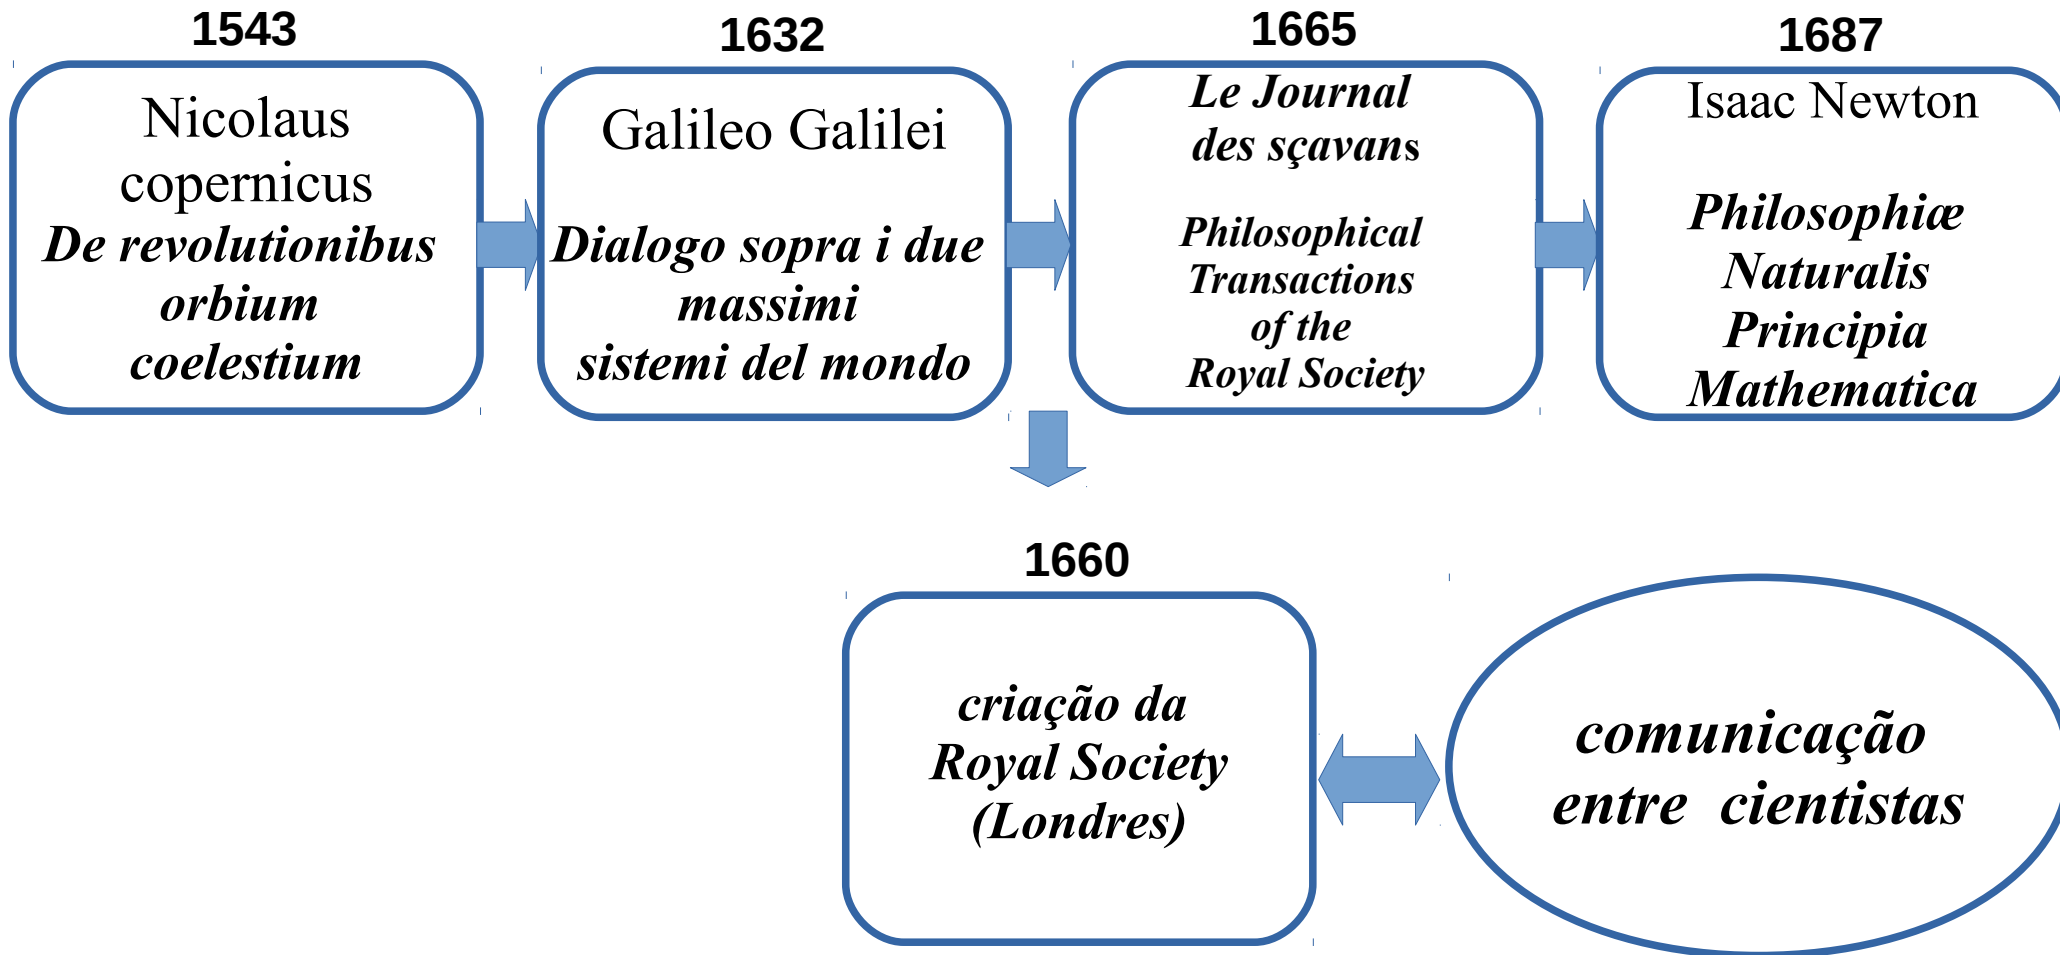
1543

Nicolaus copernicus
De revolutionibus orbium coelestium

1632

Galileo Galilei
Dialogo sopra i due massimi sistemi del mondo

1665

Le Journal des sçavans

Philosophical Transactions of the Royal Society

1687

Isaac Newton

Philosophiæ Naturalis Principia Mathematica

1660

criação da Royal Society (Londres)

comunicação entre cientistas